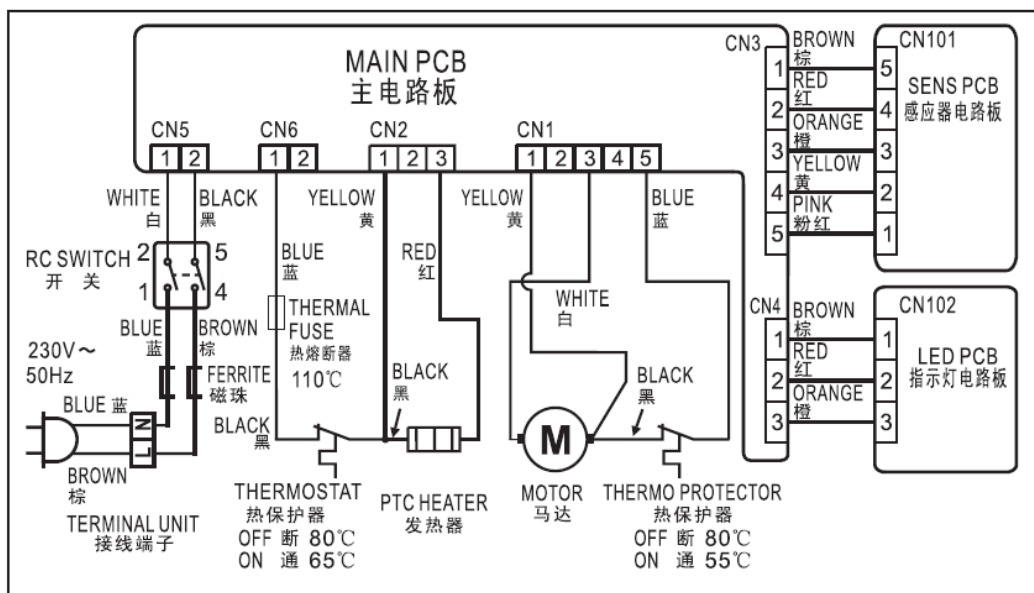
MAIN PCB
主电路板

CN5
1 2
CN6
1 2
CN2
1 2 3
CN1
1 2 3 4 5

CN3
1 2 3 4 5
BROWN
棕
RED
红
ORANGE
橙
YELLOW
黄
PINK
粉红

CN101
5 4 3 2 1
SENS PCB
感应器电路板

CN4
1 2 3
BROWN
棕
RED
红
ORANGE
橙

CN102
1 2 3
LED PCB
指示灯电路板

WHITE
白
BLACK
黑
RC SWITCH
开 关
2 5
1 4
BLUE
蓝
BROWN
棕
230V～
50Hz
FERRITE
磁珠
BLUE 蓝
N
L
BROWN
棕
TERMINAL UNIT
接线端子

YELLOW
黄
BLUE
蓝
THERMAL
FUSE
热熔断器
110℃
BLACK
黑
THERMOSTAT
热保护器
OFF 断 80℃
ON 通 65℃

RED
红
BLACK
黑
PTC HEATER
发热器

YELLOW
黄
WHITE
白
BLUE
蓝
BLACK
黑
M
MOTOR
马达
THERMO PROTECTOR
热保护器
OFF 断 80℃
ON 通 55℃